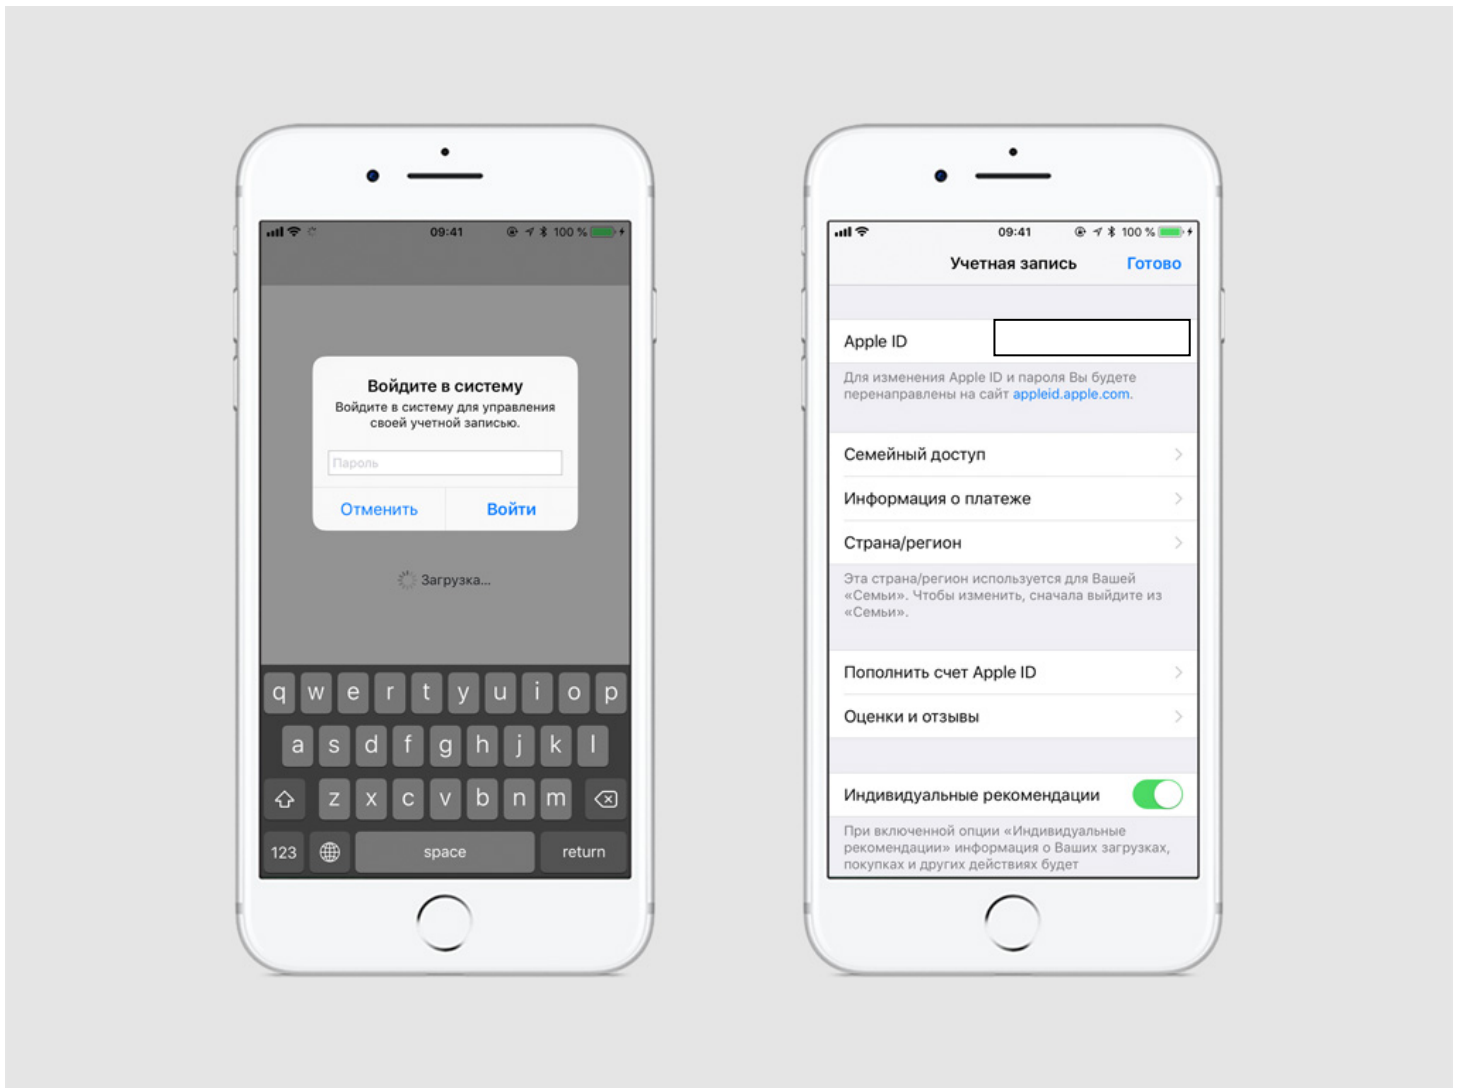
09:41 100 %

Войдите в систему

Войдите в систему для управления своей учетной записью.

Пароль

Отменить Войти

Загрузка...

q w e r t y u i o p
a s d f g h j k l
z x c v b n m
123 space return

09:41 100 %

Учетная запись Готово

Apple ID

Для изменения Apple ID и пароля Вы будете перенаправлены на сайт appleid.apple.com.

Семейный доступ

Информация о платеже

Страна/регион

Эта страна/регион используется для Вашей «Семьи». Чтобы изменить, сначала выйдите из «Семьи».

Пополнить счет Apple ID

Оценки и отзывы

Индивидуальные рекомендации

При включенной опции «Индивидуальные рекомендации» информация о Ваших загрузках, покупках и других действиях будет